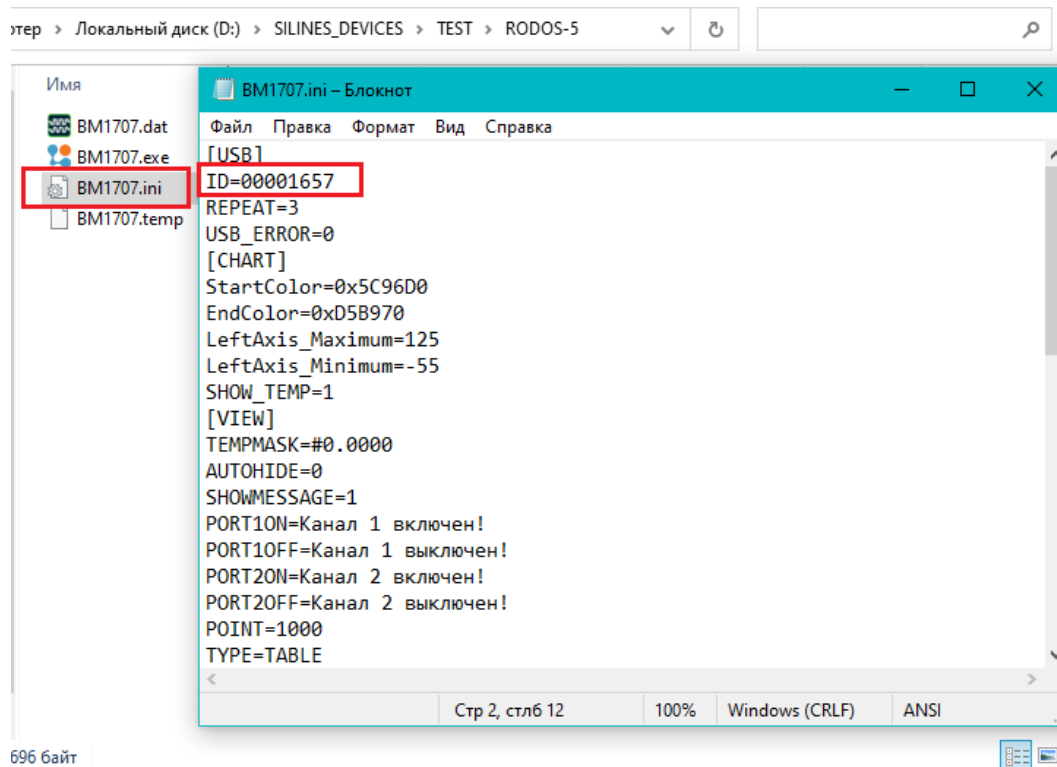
ютер › Локальный диск (D:) › SILINES_DEVICES › TEST › RODOS-5

Имя
BM1707.dat
BM1707.exe
BM1707.ini
BM1707.temp

BM1707.ini – Блокнот

Файл Правка Формат Вид Справка

[USB]
ID=00001657
REPEAT=3
USB_ERROR=0
[CHART]
StartColor=0x5C96D0
EndColor=0xD5B970
LeftAxis_Maximum=125
LeftAxis_Minimum=-55
SHOW_TEMP=1
[VIEW]
TEMPMASK=#0.0000
AUTOHIDE=0
SHOWMESSAGE=1
PORT1ON=Канал 1 включен!
PORT1OFF=Канал 1 выключен!
PORT2ON=Канал 2 включен!
PORT2OFF=Канал 2 выключен!
POINT=1000
TYPE=TABLE

Стр 2, стлб 12 | 100% | Windows (CRLF) | ANSI

696 байт